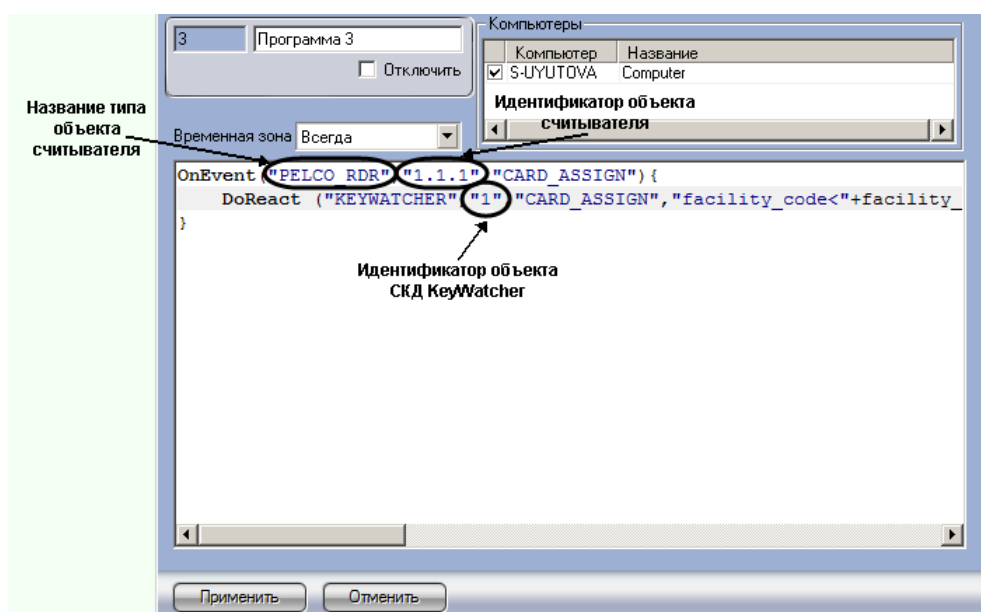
3 Программа 3

Отключить

Компьютеры

| | Компьютер | Название |
|---|---|---|
| ☑ | S-UYUTOVA | Computer |

Идентификатор объекта считывателя

Название типа объекта считывателя

Временная зона Всегда

OnEvent ("PELCO RDR","1.1.1","CARD_ASSIGN"){
DoReact ("KEYWATCHER","1","CARD_ASSIGN","facility_code<"+facility_
}

Идентификатор объекта СКД KeyWatcher

Применить Отменить